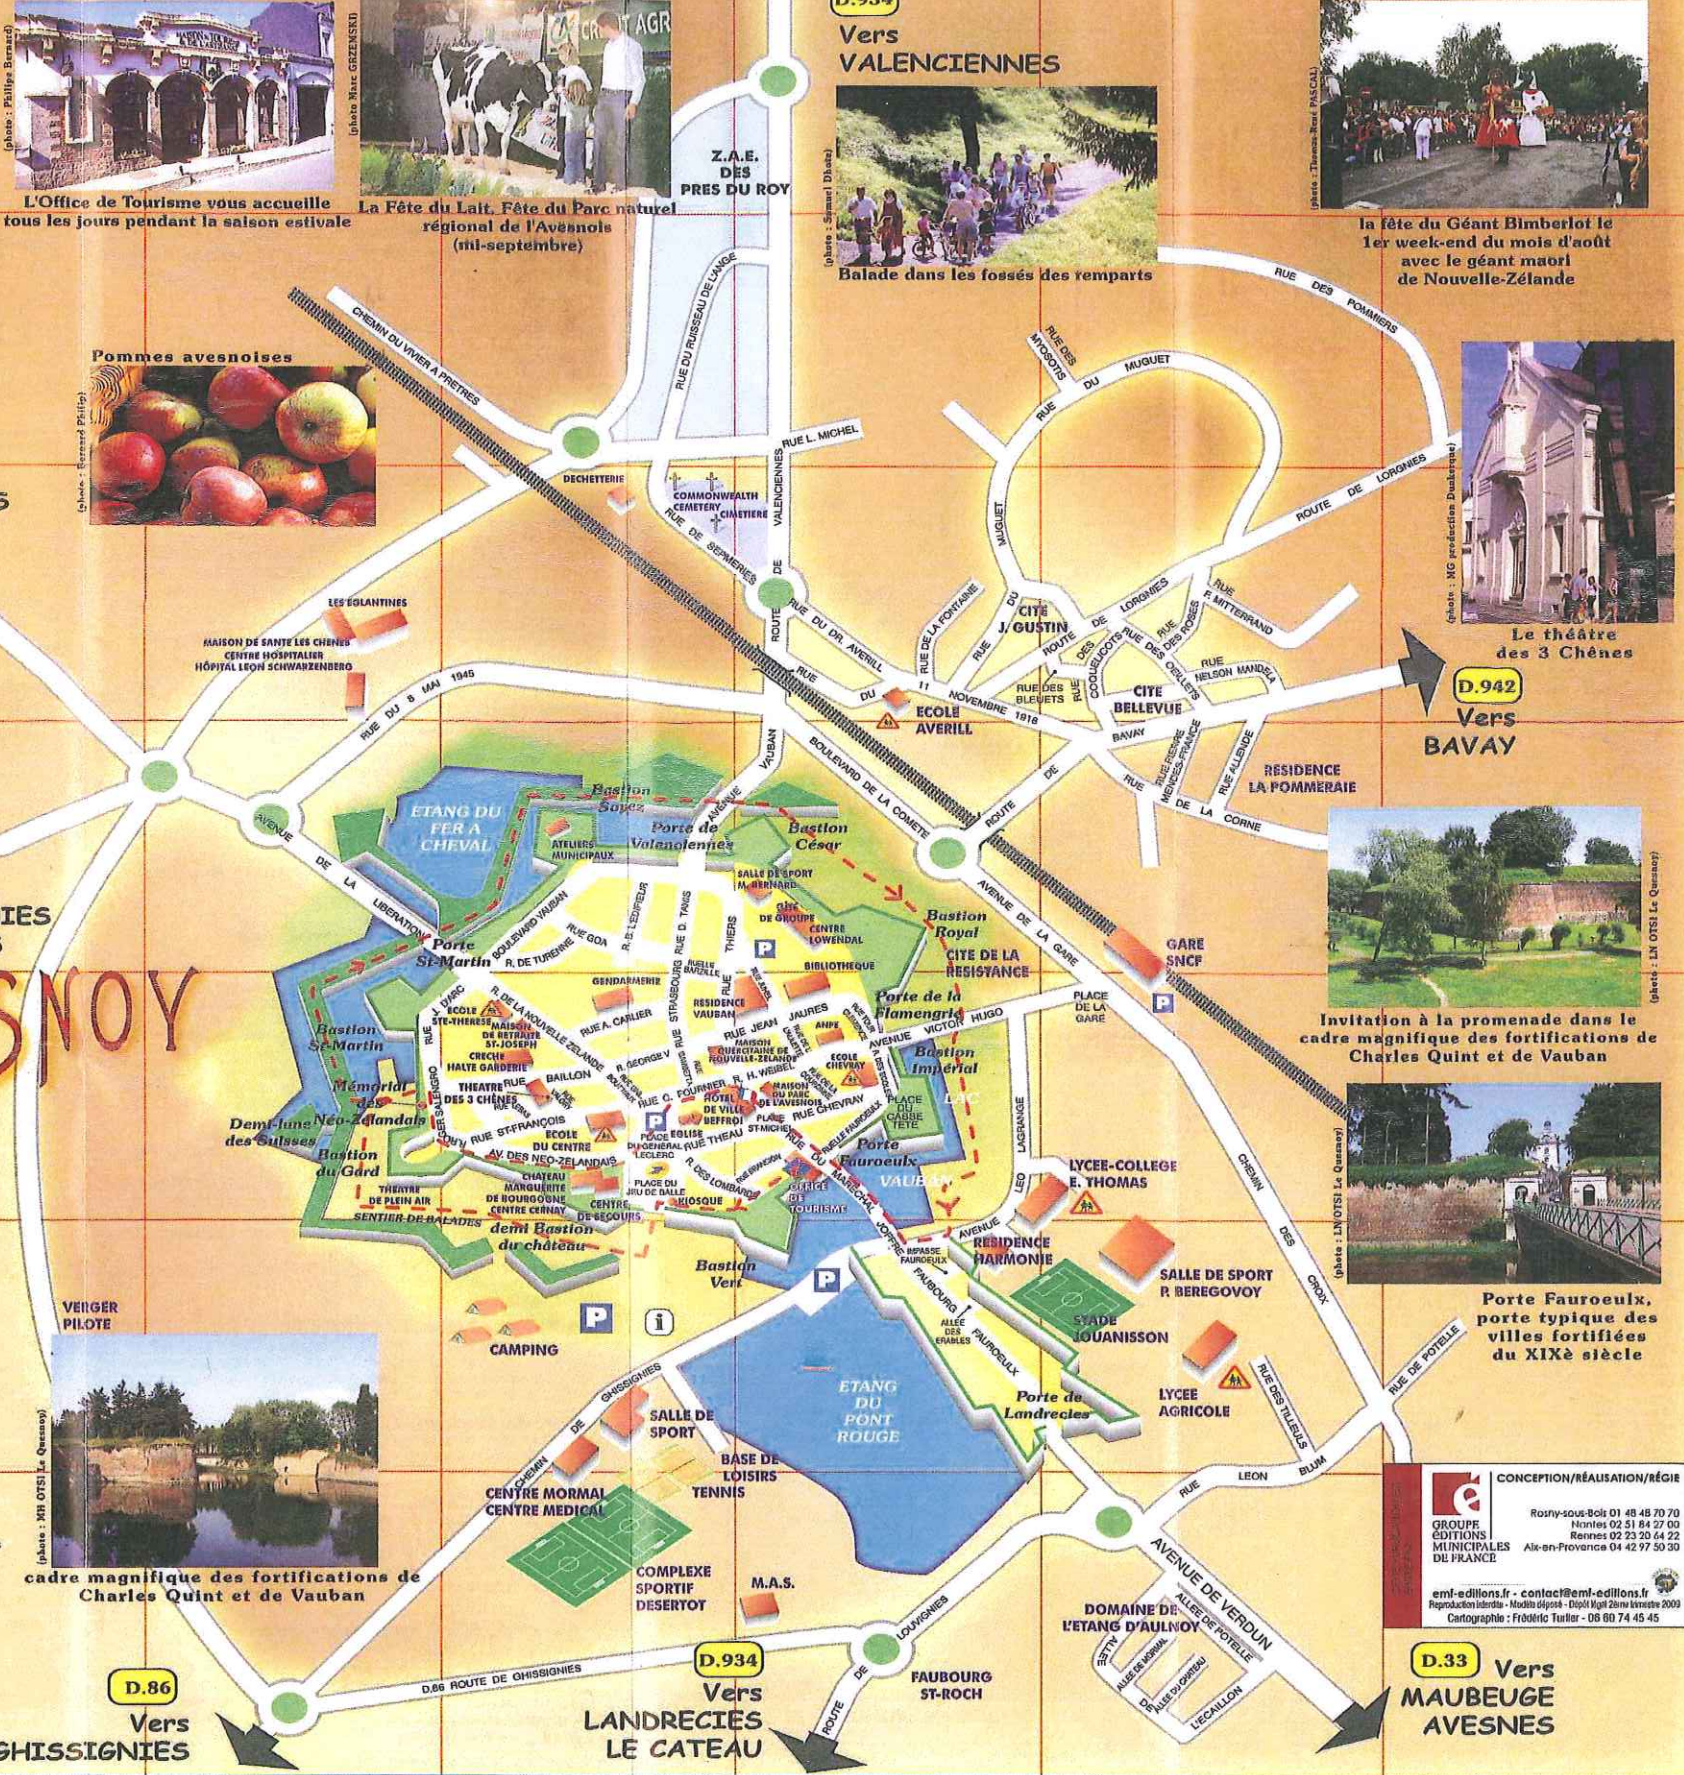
(photo : Philippe Bernard)
L'Office de Tourisme vous accueille tous les jours pendant la saison estivale

(photo : Marc GRZESKI)
La Fête du Lait, Fête du Parc naturel régional de l'Avesnois (mi-septembre)

D.934
Vers VALENCIENNES

(photo : Samuel Dhote)
Balade dans les fossés des remparts

(photo : Thomas-René PASCAL)
la fête du Géant Bimberlot le 1er week-end du mois d'août avec le géant maori de Nouvelle-Zélande

Pommes avesnoises
(photo : Bernard Philip)

(photo : NG production Dunkerque)
Le théâtre des 3 Chênes

D.942
Vers BAVAY

(photo : LN OTSI Le Quesnoy)
Invitation à la promenade dans le cadre magnifique des fortifications de Charles Quint et de Vauban

(photo : LN/OTSI Le Quesnoy)
Porte Fauroeulx, porte typique des villes fortifiées du XIXè siècle

(photo : MH OTSI Le Quesnoy)
cadre magnifique des fortifications de Charles Quint et de Vauban

Z.A.E. DES PRES DU ROY
RUE DU RUISSEAU DE L'ANGE
CHEMIN DU VIVIER A PRETRES
RUE L. MICHEL
DECHETTERIE
COMMONWEALTH CEMETERY
CIMETIERE
RUE DE SEPMERIES
RUE DE VALENCIENNES
ROUTE DE
RUE DES POMMIERS
RUE DES MYOSOTIS
RUE DU MUGUET
MUGUET
ROUTE DE LORGNIES
RUE F. MITTERRAND
CITE J. GUSTIN
RUE DE LA FONTAINE
RUE DU DR. AVERILL
RUE DU 11 NOVEMBRE 1918
ECOLE AVERILL
RUE DES BLEUETS
RUE DES COQUELICOTS
RUE DES OEILLETS
RUE DES ROSES
RUE NELSON MANDELA
CITE BELLEVUE
BAVAY
RUE PIERRE MENDES-FRANCE
RUE ALLENDE
RESIDENCE LA POMMERAIE
RUE DE LA CORNE
ROUTE DE
LES EGLANTINES
MAISON DE SANTE LES CHENES
CENTRE HOSPITALIER
HÔPITAL LEON SCHWARZENBERG
RUE DU 8 MAI 1945
VAUBAN
BOULEVARD DE LA COMETE
AVENUE DE LA GARE
GARE SNCF
PLACE DE LA GARE
AVENUE DE LA LIBERATION
ETANG DU FER A CHEVAL
Bastion Soyez
ATELIERS MUNICIPAUX
Porte de Valenciennes
Bastion César
SALLE DE SPORT M. BERNARD
CITE DE GROUPE
CENTRE LOWENDAL
Bastion Royal
CITE DE LA RESISTANCE
BIBLIOTHEQUE
Porte St-Martin
BOULEVARD VAUBAN
RUE GOA
R. DE TURENNE
R. B. LEDIEU
RUE D. TARIS
THIERS
GENDARMERIE
RESIDENCE VAUBAN
Porte de la Flamengrie
AVENUE VICTOR HUGO
Bastion St-Martin
RUE J. D'ARC
ECOLE STE-THERESE
MAISON DE RETRAITE ST-JOSEPH
CRECHE HALTE GARDERIE
R. DE LA NOUVELLE ZELANDE
RUE A. CARLIER
RUE JEAN JAURES
MAISON QUERCITAINE DE NOUVELLE-ZELANDE
ANPE
ECOLE CHEVRAY
RUE G. WEIBEL
Bastion Impérial
LAC
Mémorial des Néo-Zélandais
THEATRE DES 3 CHENES
BAILLON
R. GEORGE V
R. C. FOURNIER
HOTEL DE VILLE BEFFROI
MAISON DU PARC DE L'AVESNOIS
RUE CHEVRAY
PLACE DU CASSE TETE
Demi-lune des Suisses
Bastion du Gard
RUE ST-FRANCOIS
ECOLE DU CENTRE
AV. DES NEO-ZELANDAIS
EGLISE
PLACE DU GENERAL LECLERC
RUE THEAU
Porte Fauroeulx
VAUBAN
LAGRANGE
LYCEE-COLLEGE E. THOMAS
THEATRE DE PLEIN AIR
SENTIER DE BALADES
CHATEAU MARGUERITE DE BOURGOGNE
CENTRE CERNAY
CENTRE DE SECOURS
PLACE DU JEU DE BALLE
KIOSQUE
OFFICE DU TOURISME
R. DES LOMBARDS
RUE DU MARECHAL JOFFRE
demi Bastion du château
RESIDENCE HARMONIE
SALLE DE SPORT P. BEREGOVOY
Bastion Vert
IMPASSE FAUROEULX
ALLEE DES ERABLES
FAUBOURG FAUROEULX
STADE JOUANISSON
VERGER PILOTE
CAMPING
ETANG DU PONT ROUGE
Porte de Landrecies
LYCEE AGRICOLE
RUE DES TILLEULS
CHEMIN DES CROIX
RUE DE POTELLE
CHEMIN DE GHISSIGNIES
SALLE DE SPORT
BASE DE LOISIRS
TENNIS
CENTRE MORMAL
CENTRE MEDICAL
COMPLEXE SPORTIF DESERTOT
M.A.S.
RUE LEON BLUM
AVENUE DE VERDUN
DOMAINE DE L'ETANG D'AULNOY
ALLEE DE POTELLE
ALLEE DU MORMAL
ALLEE DU CHATEAU
L'ECAILLON
RUE DE LOUVIGNIES
ROUTE DE
FAUBOURG ST-ROCH
D.86 ROUTE DE GHISSIGNIES
D.86
Vers GHISSIGNIES
D.934
Vers LANDRECIES LE CATEAU
D.33
Vers MAUBEUGE AVESNES
IES
SNOY

CONCEPTION/RÉALISATION/RÉGIE
GROUPE ÉDITIONS MUNICIPALES DE FRANCE
Rosny-sous-Bois 01 48 48 70 70
Nantes 02 51 84 27 00
Rennes 02 23 20 64 22
Aix-en-Provence 04 42 97 50 30
emf-editions.fr - contact@emf-editions.fr
Reproduction interdite - Modèle déposé - Dépôt légal 2ème trimestre 2009
Cartographie : Frédéric Tuller - 06 60 74 45 45